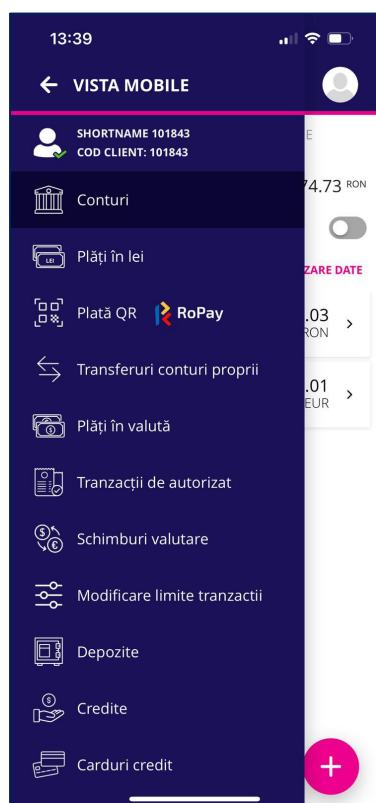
13:39

VISTA MOBILE

SHORTNAME 101843
COD CLIENT: 101843

Conturi

LEI

Plăți în lei

Plată QR RoPay

Transferuri conturi proprii

Plăți în valută

Tranzacții de autorizat

Schimburi valutare

Modificare limite tranzactii

Depozite

Credite

Carduri credit

E

74.73 RON

ZARE DATE

.03
RON

.01
EUR

+